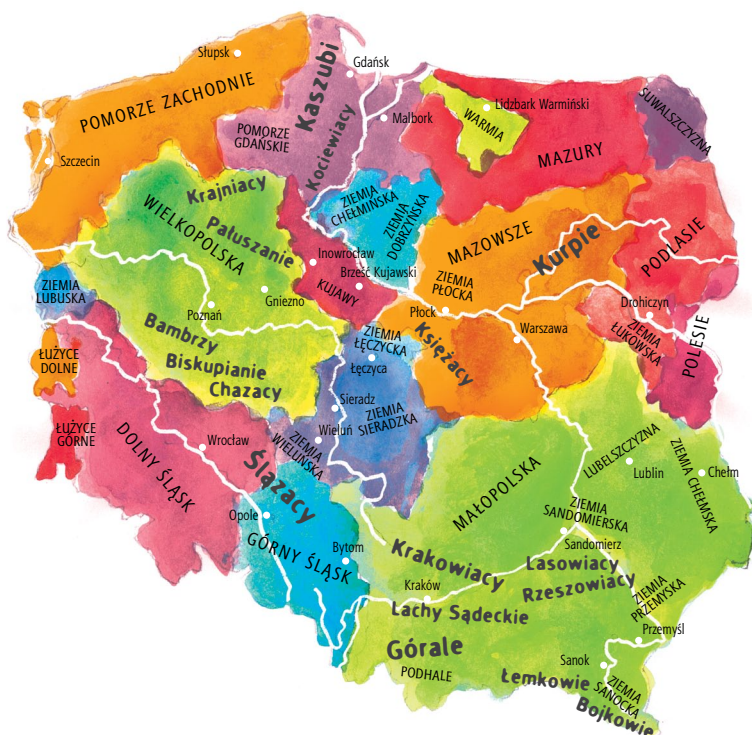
Słupsk
Gdańsk
Kaszubi
POMORZE ZACHODNIE
Lidzbark Warmiński
WARMIA
SUWALSZCZYZNA
Malbork
POMORZE GDAŃSKIE
Kociewiacy
Szczecin
MAZURY
Krajniacy
ZIEMIA CHEŁMIŃSKA
ZIEMIA DOBRZYŃSKA
WIELKOPOLSKA
Pałuszanie
MAZOWSZE
Kurpie
PODLASIE
Inowrocław
Brześć Kujawski
ZIEMIA PŁOCKA
ZIEMIA LUBUSKA
Gniezno
KUJAWY
Poznań
Płock
Drohiczyn
ZIEMIA ŁUKOWSKA
POLESIE
Bambrzy
ZIEMIA ŁĘCZYCKA
Księżacy
Warszawa
ŁUŻYCE DOLNE
Biskupianie
Łęczyca
Chazacy
Sieradz
ZIEMIA SIERADZKA
Wieluń
ŁUŻYCE GÓRNE
DOLNY ŚLĄSK
Wrocław
ZIEMIA WIELUŃSKA
Ślązacy
LUBELSZCZYZNA
ZIEMIA CHEŁMSKA
Lublin
Chełm
MAŁOPOLSKA
Opole
ZIEMIA SANDOMIERSKA
Bytom
GÓRNY ŚLĄSK
Sandomierz
Krakowiacy
Lasowiacy
Rzeszowiacy
Kraków
ZIEMIA PRZEMYSKA
Lachy Sądeckie
Przemyśl
Górale
PODHALE
Sanok
Łemkowie
ZIEMIA SANOCKA
Bojkowie